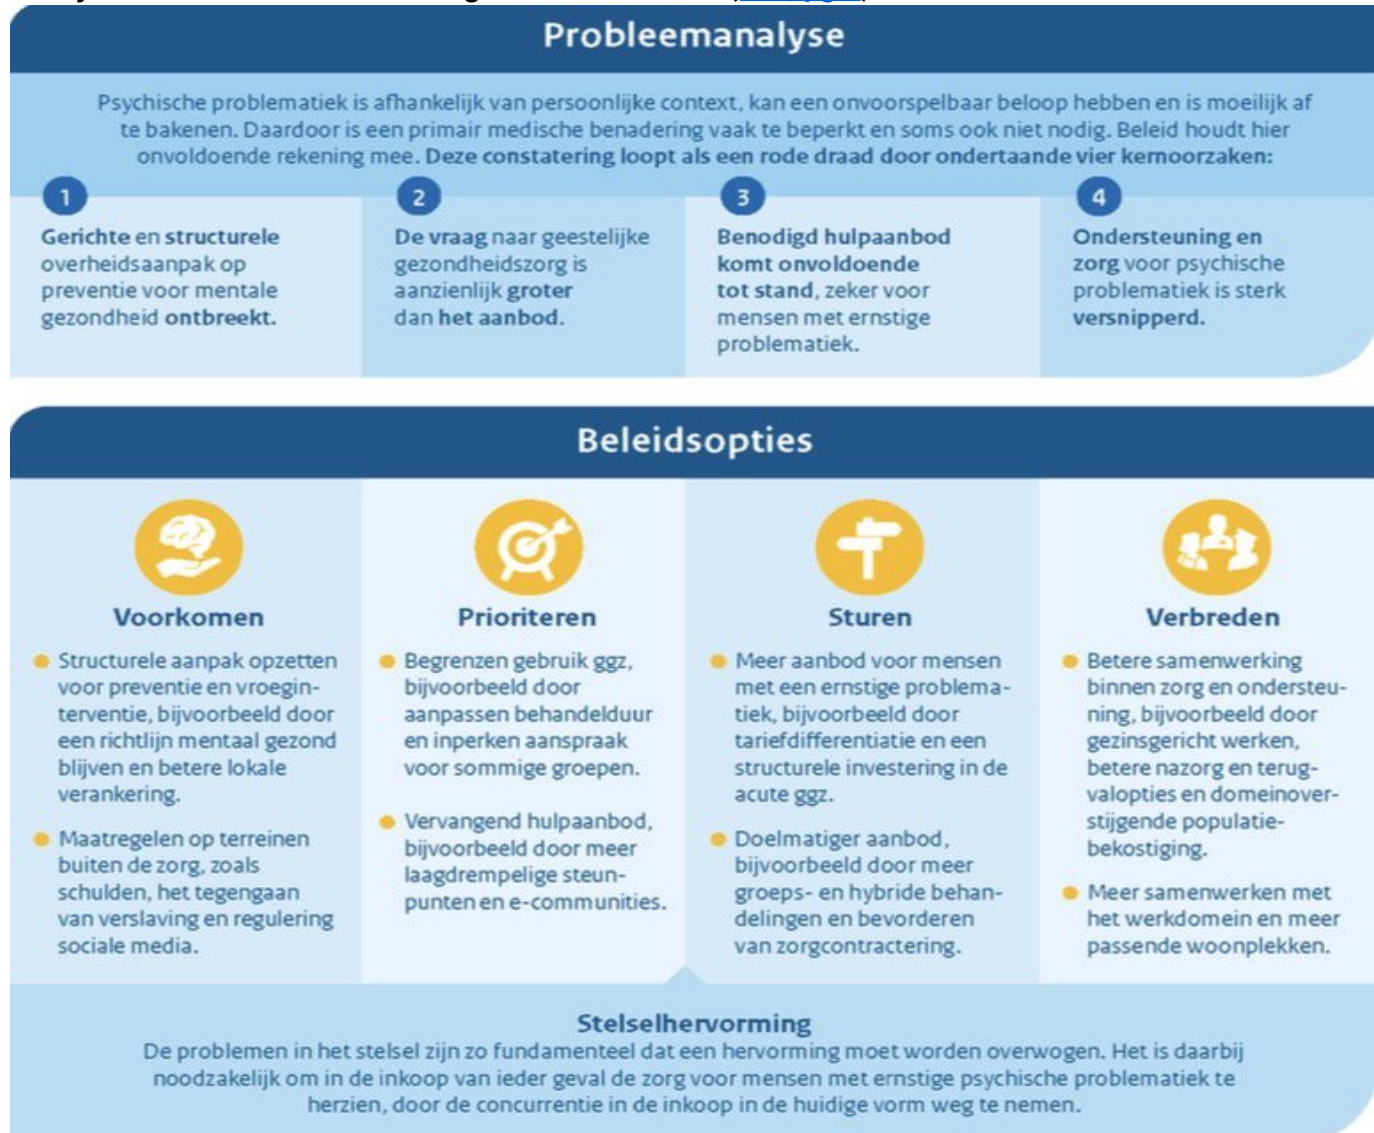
Probleemanalyse

Psychische problematiek is afhankelijk van persoonlijke context, kan een onvoorspelbaar beloop hebben en is moeilijk af te bakenen. Daardoor is een primair medische benadering vaak te beperkt en soms ook niet nodig. Beleid houdt hier onvoldoende rekening mee. Deze constatering loopt als een rode draad door ondertaande vier kernoorzaken:

1
Gerichte en structurele overheidsaanpak op preventie voor mentale gezondheid ontbreekt.

2
De vraag naar geestelijke gezondheidszorg is aanzienlijk groter dan het aanbod.

3
Benodigd hulpaanbod komt onvoldoende tot stand, zeker voor mensen met ernstige problematiek.

4
Ondersteuning en zorg voor psychische problematiek is sterk versnipperd.

Beleidsopties

Voorkomen

Structurele aanpak opzetten voor preventie en vroeginterventie, bijvoorbeeld door een richtlijn mentaal gezond blijven en betere lokale verankering.

Maatregelen op terreinen buiten de zorg, zoals schulden, het tegengaan van verslaving en regulering sociale media.

Prioriteren

Begrenzen gebruik ggz, bijvoorbeeld door aanpassen behandelduur en inperken aanspraak voor sommige groepen.

Vervangend hulpaanbod, bijvoorbeeld door meer laagdrempelige steunpunten en e-communities.

Sturen

Meer aanbod voor mensen met een ernstige problematiek, bijvoorbeeld door tariefdifferentiatie en een structurele investering in de acute ggz.

Doelmatiger aanbod, bijvoorbeeld door meer groeps- en hybride behandelingen en bevorderen van zorgcontractering.

Verbreden

Betere samenwerking binnen zorg en ondersteuning, bijvoorbeeld door gezinsgericht werken, betere nazorg en terugvalopties en domeinoverstijgende populatiebekostiging.

Meer samenwerken met het werkdomein en meer passende woonplekken.

Stelselhervorming
De problemen in het stelsel zijn zo fundamenteel dat een hervorming moet worden overwogen. Het is daarbij noodzakelijk om in de inkoop van ieder geval de zorg voor mensen met ernstige psychische problematiek te herzien, door de concurrentie in de inkoop in de huidige vorm weg te nemen.